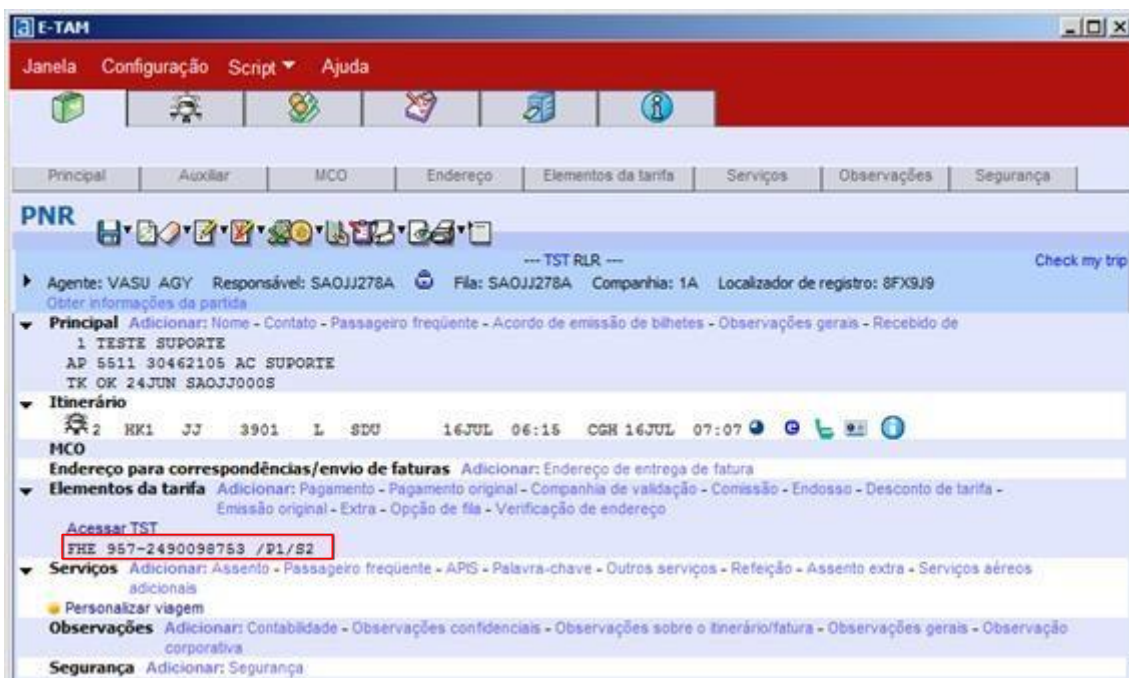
E-TAM

Janela Configuração Script ▾ Ajuda

Principal | Auxiliar | MCO | Endereço | Elementos da tarifa | Serviços | Observações | Segurança

PNR

--- TST RLR ---

Check my trip

Agente: VASU AGY Responsável: SAOJJ278A Fila: SAOJJ278A Companhia: 1A Localizador de registro: 8FX9J9

Obter informações da partida

Principal Adicionar: Nome - Contato - Passageiro freqüente - Acordo de emissão de bilhetes - Observações gerais - Recebido de

1 TESTE SUPORTE
AP 5511 30462105 AC SUPORTE
TK OK 24JUN SAOJJ0008

Itinerário

2 HK1 JJ 3901 L SDU 16JUL 06:15 CGH 16JUL 07:07

MCO

Endereço para correspondências/envio de faturas Adicionar: Endereço de entrega de fatura

Elementos da tarifa Adicionar: Pagamento - Pagamento original - Companhia de validação - Comissão - Endosso - Desconto de tarifa - Emissão original - Extra - Opção de fila - Verificação de endereço

Acessar TST
FHE 957-2490098753 /P1/S2

Serviços Adicionar: Assento - Passageiro freqüente - APIS - Palavra-chave - Outros serviços - Refeição - Assento extra - Serviços aéreos adicionais

Personalizar viagem

Observações Adicionar: Contabilidade - Observações confidenciais - Observações sobre o itinerário/fatura - Observações gerais - Observação corporativa

Segurança Adicionar: Segurança